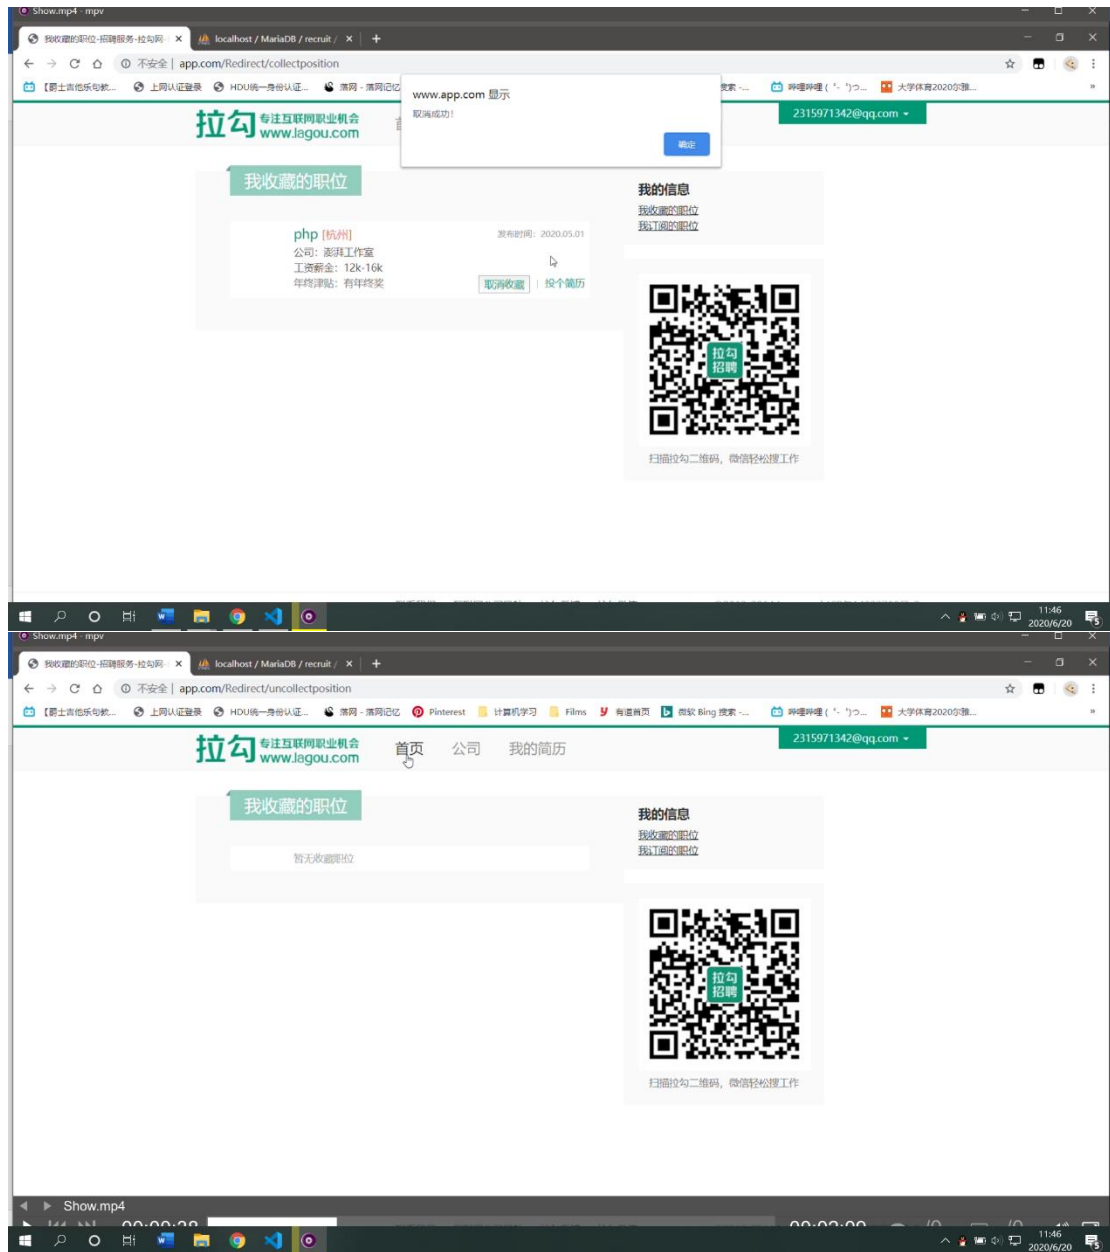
Show.mp4 - mpv

我收藏的职位-招聘服务-拉勾网 ×
localhost / MariaDB / recruit / ×
+

不安全 | app.com/Redirect/collectposition

【爵士吉他乐句教... 上网认证登录 HDU统一身份认证... 清网 - 清网记忆 搜索 -... 哔哩哔哩 ( ゜- ゜)つ... 大学体育2020尔雅...

www.app.com 显示
取消成功！
确定

拉勾 专注互联网职业机会 www.lagou.com

2315971342@qq.com

我收藏的职位

php [杭州]
发布时间：2020.05.01
公司：彭湃工作室
工资薪金：12k-16k
年终津贴：有年终奖
取消收藏 | 投个简历

我的信息
我收藏的职位
我订阅的职位

拉勾 招聘

扫描拉勾二维码，微信轻松搜工作

11:46
2020/6/20

Show.mp4 - mpv

我收藏的职位-招聘服务-拉勾网 ×
localhost / MariaDB / recruit / ×
+

不安全 | app.com/Redirect/uncollectposition

【爵士吉他乐句教... 上网认证登录 HDU统一身份认证... 清网 - 清网记忆 Pinterest 计算机学习 Films 有道首页 微软 Bing 搜索 -... 哔哩哔哩 ( ゜- ゜)つ... 大学体育2020尔雅...

拉勾 专注互联网职业机会 www.lagou.com
首页 公司 我的简历

2315971342@qq.com

我收藏的职位

暂无收藏职位

我的信息
我收藏的职位
我订阅的职位

拉勾 招聘

扫描拉勾二维码，微信轻松搜工作

Show.mp4
00:00:28
00:02:00

11:46
2020/6/20